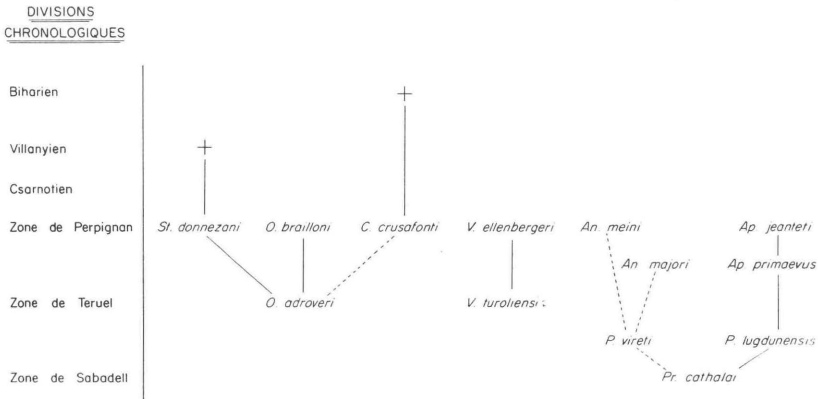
DIVISIONS
CHRONOLOGIQUES

Biharien

Villanyien

Csarnotien

Zone de Perpignan

Zone de Teruel

Zone de Sabadell

St. donnezani
O. brailloni
C. crusafonti
V. ellenbergeri
An. meini
Ap. jeanteti

An. majori
Ap. primaevus

O. adroveri
V. turoliensis

P. vireti
P. lugdunensis

Pr. cathalai